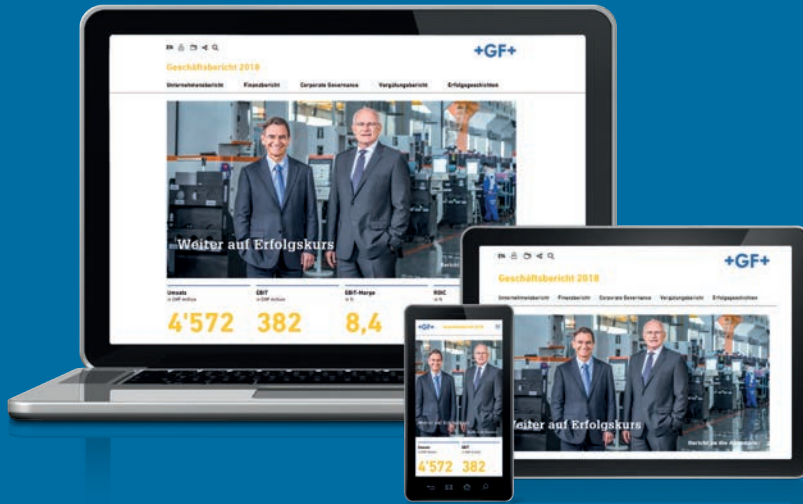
EN

+GF+

Geschäftsbericht 2018

Unternehmensbericht | Finanzbericht | Corporate Governance | Vergütungsbericht | Erfolgsgeschichten

Weiter auf Erfolgskurs

Umsatz
in CHF million

4'572

EBIT
in CHF million

382

EBIT-Marge
in %

8,4

ROIC

EN

+GF+

Geschäftsbericht 2018

Unternehmensbericht | Finanzbericht | Corporate Governance | Vergütungsbericht | Erfolgsgeschichten

Weiter auf Erfolgskurs

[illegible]

+GF+ Geschäftsbericht 2018

Umsatz

EBIT

4'572 382